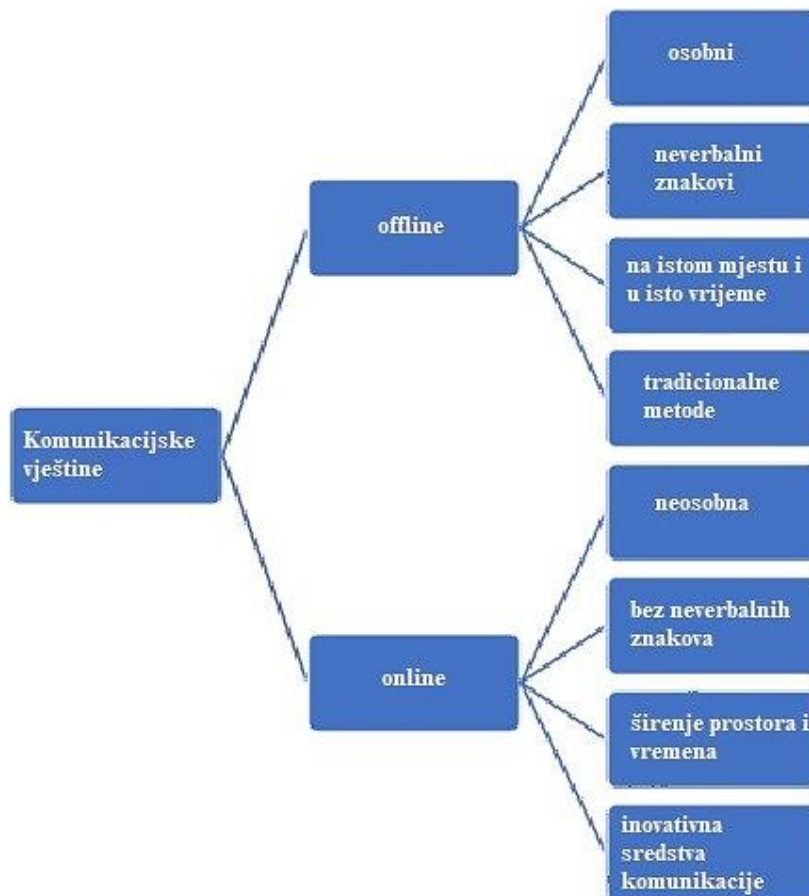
Komunikacijske vještine

offline

osobni

neverbalni znakovi

na istom mjestu i u isto vrijeme

tradicionalne metode

online

neosobna

bez neverbalnih znakova

širenje prostora i vremena

inovativna sredstva komunikacije